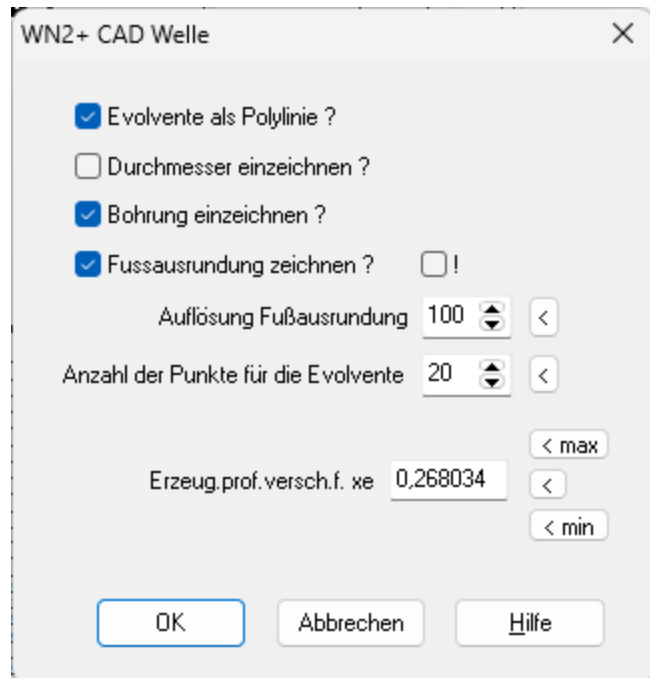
WN2+ CAD Welle

Evolvente als Polylinie ?

Durchmesser einzeichnen ?

Bohrung einzeichnen ?

Fussausrundung zeichnen ?

!

Auflösung Fußausrundung 100 <

Anzahl der Punkte für die Evolvente 20 <

< max

Erzeug.prof.versch.f. xe 0,268034 <

< min

OK

Abbrechen

Hilfe